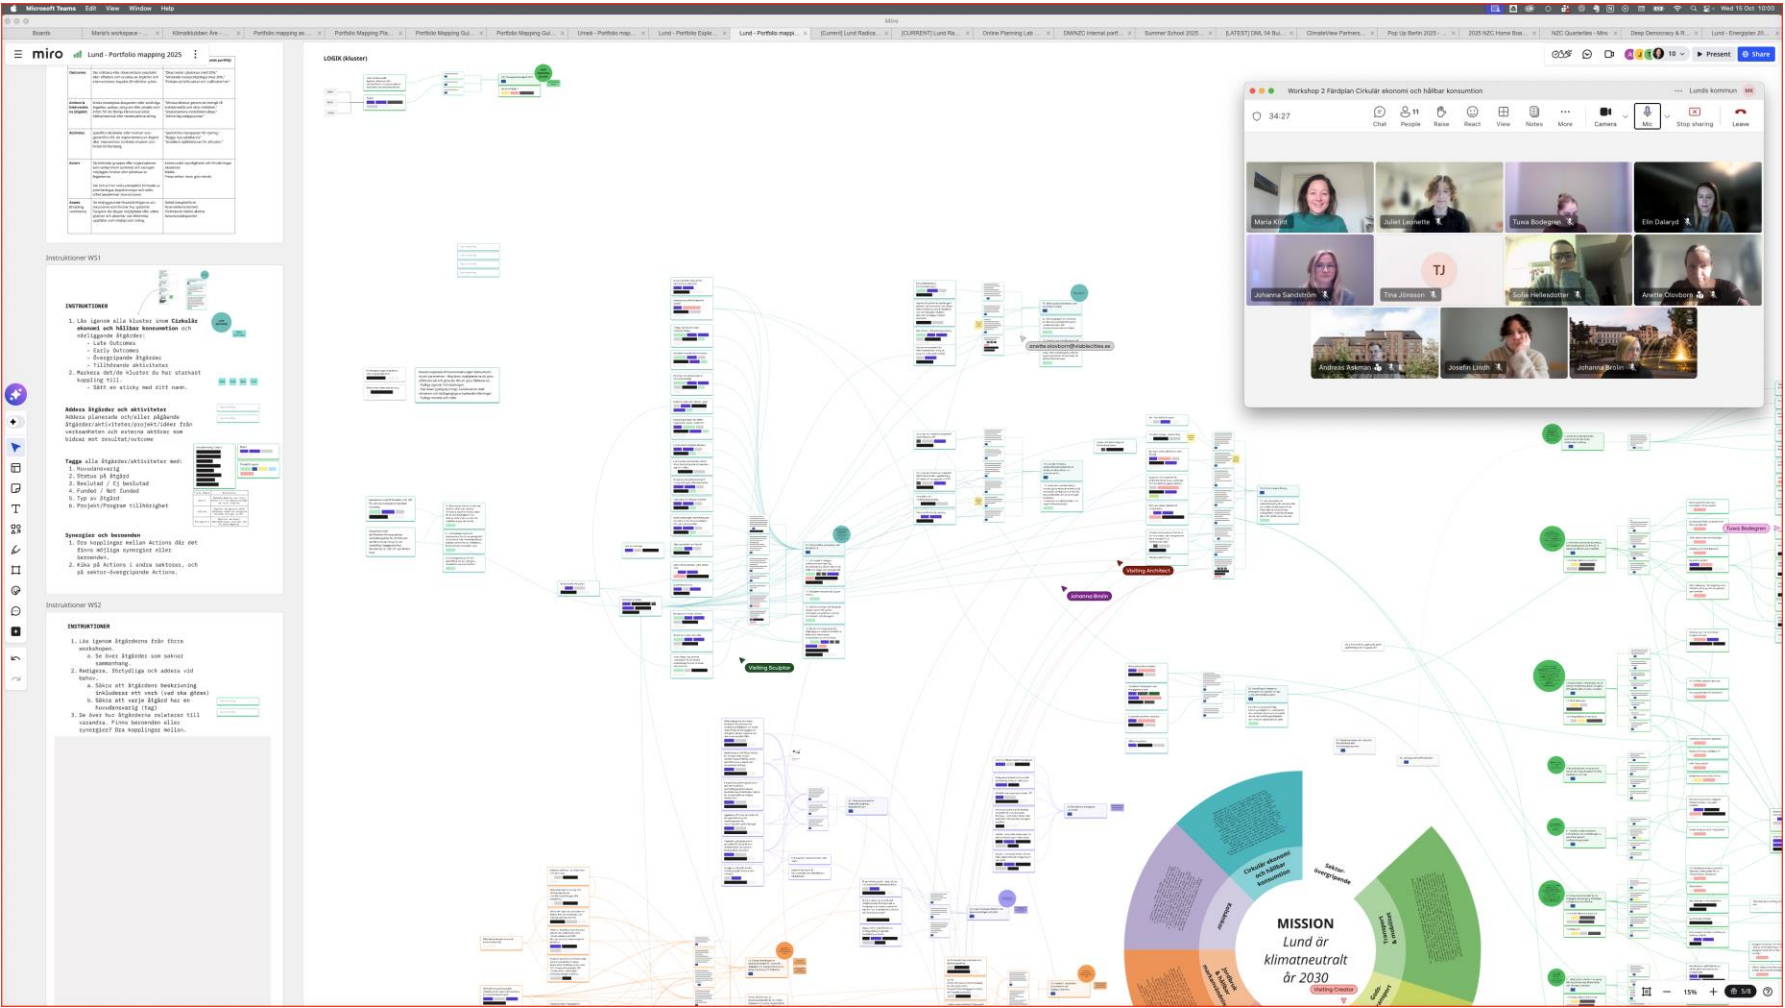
Microsoft Teams Edit View Window Help

Wed 15 Oct 10:00

Boards | Maria's workspace | Klimatklubben Åre | Portfolio mapping | Portfolio Mapping Pla | Portfolio Mapping Gui | Portfolio Mapping Gui | Umeå - Portfolio map | Lund - Portfolio Explo | Lund - Portfolio mappi | [Current] Lund Radica | [CURRENT] Lund Ra | Online Planning Lab | DMNZC internal portf | Summer School 2025 | [LATEST] DNL 04 Bui | ClimateView Partners | Pop Up Berlin 2025 | 2025 NZC Home Boa | NZC Quarterlies - Miro | Deep Democracy & R | Lund - Energizer 20

miro Lund - Portfolio mapping 2025

Present Share

LOGIK (kluster)

Instruktioner WS1

INSTRUKTIONER

1. Läs igenom alla kluster inom Cirkulär ekonomi och hållbar konsumtion och närliggande åtgärder:
- Late Outcomes
- Early Outcomes
- Övergripande åtgärder
- Tillhörande aktiviteter
2. Markera det/de kluster du har starkast koppling till.
- Sätt en sticky med ditt namn.

Addera åtgärder och aktiviteter
Addera planerade och/eller pågående åtgärder/aktiviteter/projekt/idéer från verksamheten och externa aktörer som bidrar mot resultat/outcome

Tagga alla åtgärder/aktiviteter med:
1. Huvudansvarig
2. Status på åtgärd
3. Beslutad / Ej beslutad
4. Funded / Not funded
5. Typ av åtgärd
6. Projekt/Program tillhörighet

Synergier och beroenden
1. Dra kopplingar mellan Actions där det finns möjliga synergier eller beroenden.
2. Kika på Actions i andra sektoer, och på sektor-övergripande Actions.

Instruktioner WS2

INSTRUKTIONER

1. Läs igenom åtgärderna från förra workshopen.
a. Se över åtgärder som saknar sammanhang.
2. Redigera, förtydliga och addera vid behov.
a. Säkra att åtgärdens beskrivning inkluderar ett verb (vad ska göras)
b. Säkra att varje åtgärd har en huvudansvarig (tag)
3. Se över hur åtgärderna relaterar till varandra. Finns beroenden eller synergier? Dra kopplingar mellan.

Workshop 2 Färdplan Cirkulär ekonomi och hållbar konsumtion
Lunds kommun
34:27
Chat People Raise React View Notes More Camera Mic Stop sharing Leave

Maria Klint
Juliet Leonette
Tuwa Bodegren
Elin Dalaryd
Johanna Sandström
TJ
Tina Jönsson
Sofia Hellesdotter
Anette Olovborn
Andreas Åskman
Josefin Lindh
Johanna Brolin

anette.olovborn@viablecities.se

Visiting Architect
Johanna Brolin
Visiting Sculptor
Tuwa Bodegren

Cirkulär ekonomi och hållbar konsumtion
Sektor-övergripande
Kollektiver
Transport
MISSION
Lund är klimatneutralt år 2030
Visiting Creator

15%